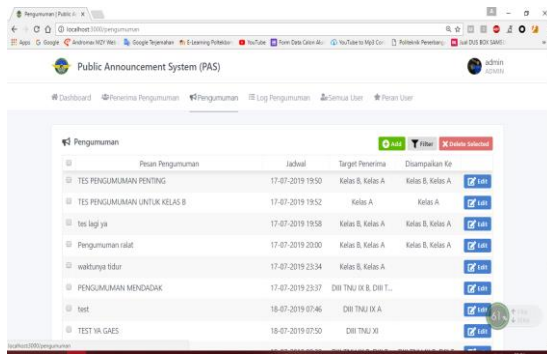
Pengumuman | Public A ×

localhost:3000/pengumuman

Apps G Google Andromax M2Y Wei Google Terjemahan E-Learning Politeknik YouTube Form Data Calon Ma YouTube to Mp3 Con Politeknik Penerbang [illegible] DUS BOX SAMS

Public Announcement System (PAS)

admin
ADMIN

Dashboard Penerima Pengumuman Pengumuman Log Pengumuman Semua User Peran User

Pengumuman

Add Filter Delete Selected

| | Pesan Pengumuman | Jadwal | Target Penerima | Disampaikan Ke | |
|---|---|---|---|---|---|
| | TES PENGUMUMAN PENTING | 17-07-2019 19:50 | Kelas B, Kelas A | Kelas B, Kelas A | Edit |
| | TES PENGUMUMAN UNTUK KELAS B | 17-07-2019 19:52 | Kelas A | Kelas A | Edit |
| | tes lagi ya | 17-07-2019 19:58 | Kelas B, Kelas A | Kelas B, Kelas A | Edit |
| | Pengumuman ralat | 17-07-2019 20:00 | Kelas B, Kelas A | Kelas B, Kelas A | Edit |
| | waktunya tidur | 17-07-2019 23:34 | Kelas B, Kelas A | | Edit |
| | PENGUMUMAN MENDADAK | 17-07-2019 23:37 | DIII TNU IX B, DIII T... | | Edit |
| | test | 18-07-2019 07:46 | DIII TNU IX A | | Edit |
| | TEST YA GAES | 18-07-2019 07:50 | DIII TNU XI | | Edit |

localhost:3000/pengumuman